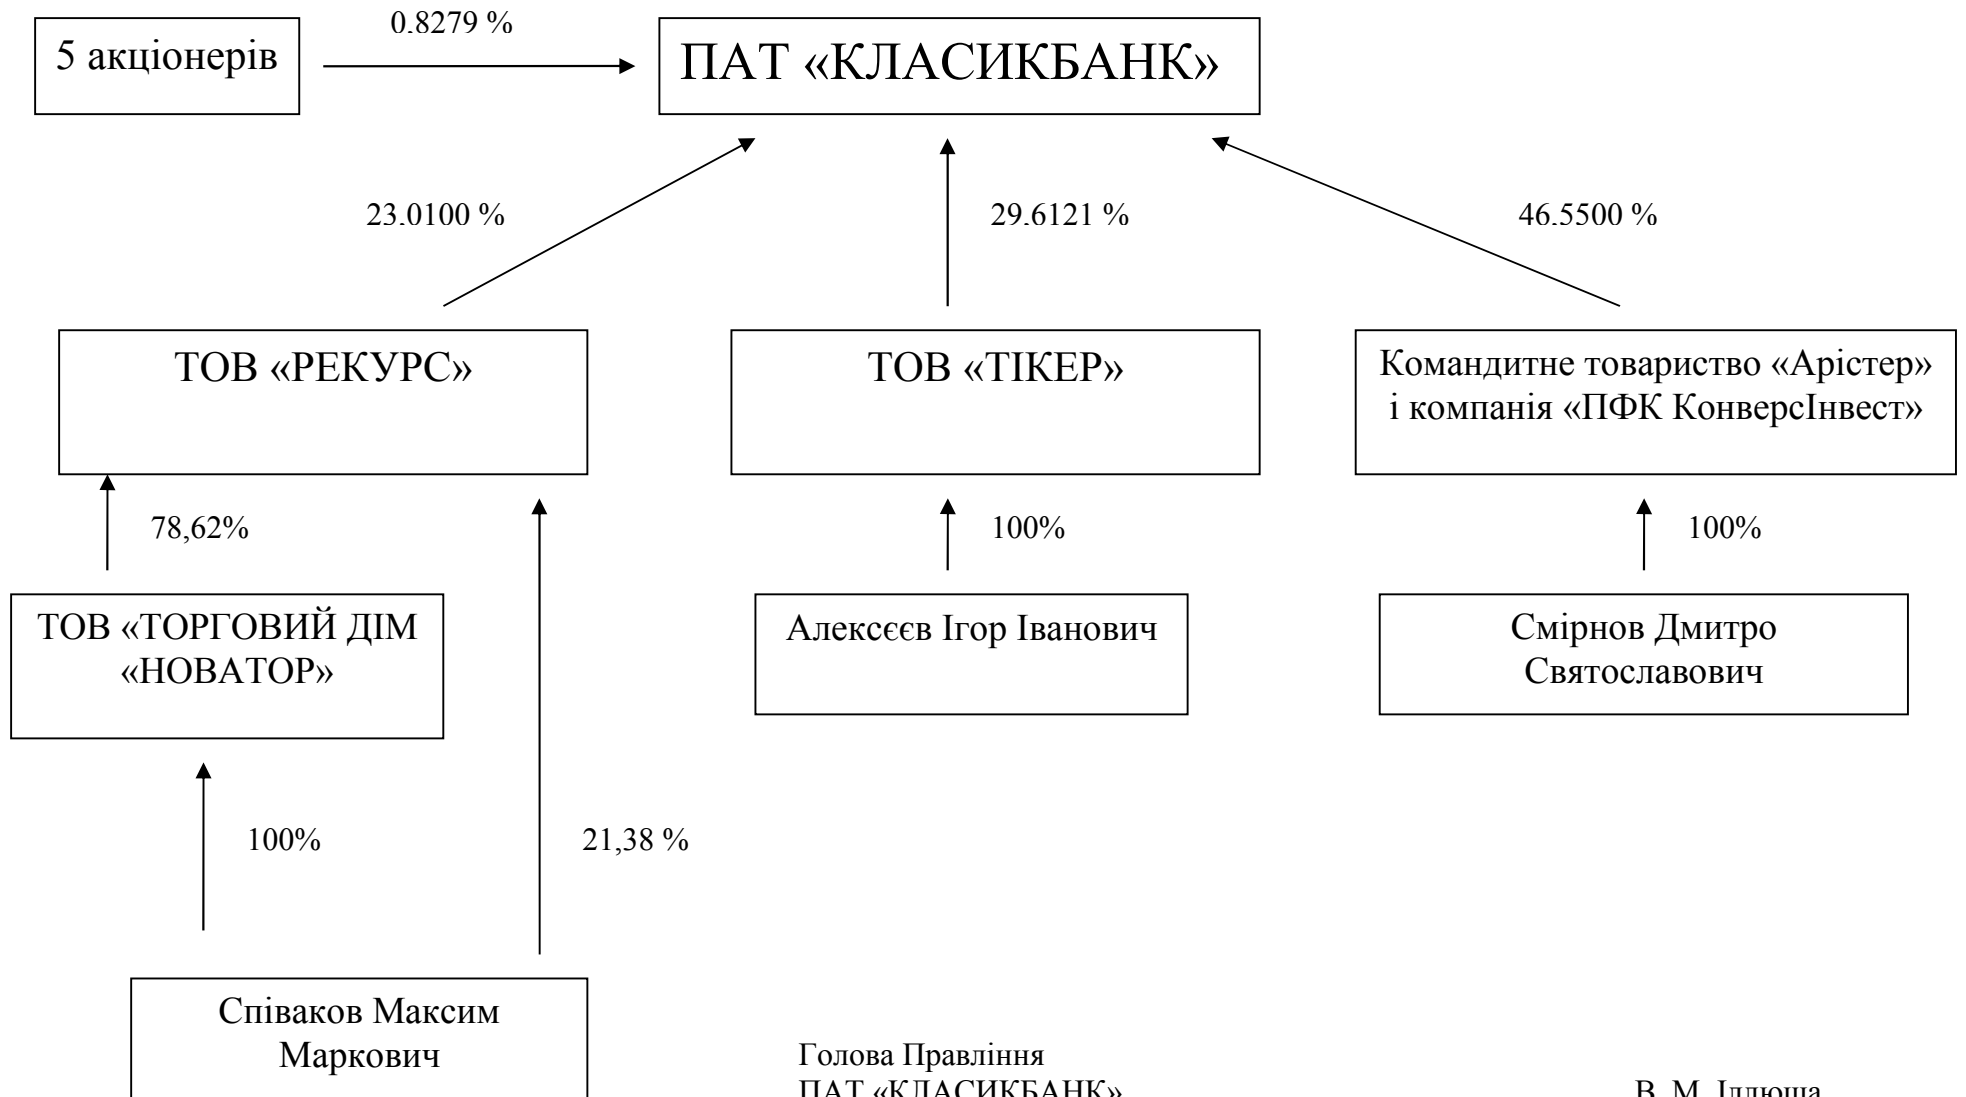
5 акціонерів

0.8279 %

ПАТ «КЛАСИКБАНК»

23.0100 %

29.6121 %

46.5500 %

ТОВ «РЕКУРС»

ТОВ «ТІКЕР»

Командитне товариство «Арістер» і компанія «ПФК КонверсІнвест»

78,62%

100%

100%

ТОВ «ТОРГОВИЙ ДІМ «НОВАТОР»

Алексєєв Ігор Іванович

Смірнов Дмитро Святославович

100%

21,38 %

Співаков Максим Маркович

Голова Правління
ПАТ «КЛАСИКБАНК»

В. М. Ілляша